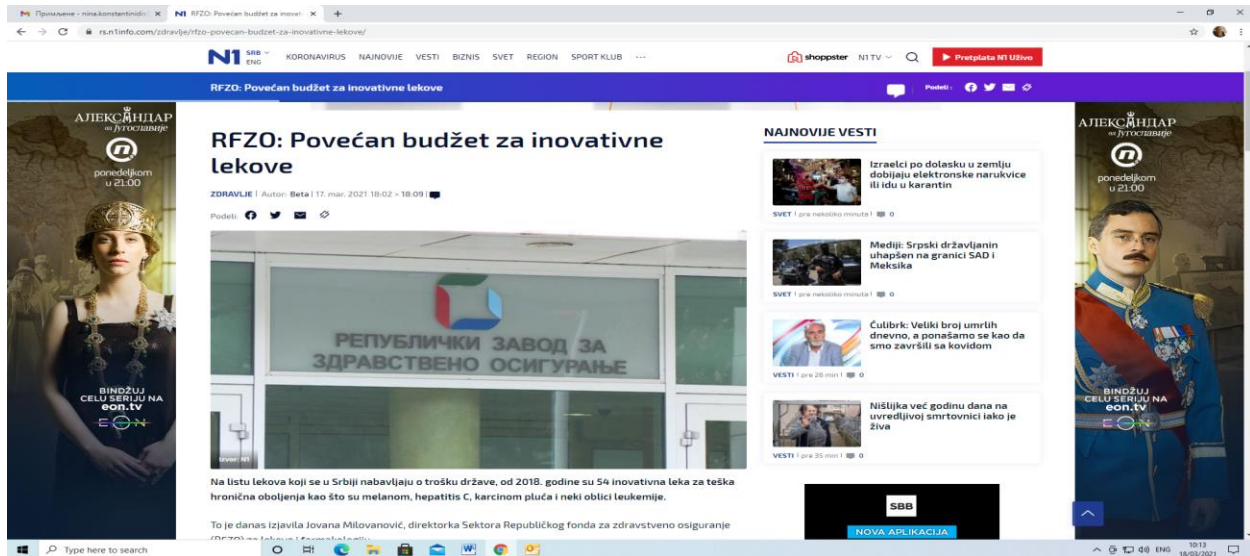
M Примљене - nina.konstantinido × N1 RFZO: Povećan budžet za inovat ×

rs.n1info.com/zdravlje/rfzo-povecan-budzet-za-inovativne-lekove/

N1 SRB ENG KORONAVIRUS NAJNOVIJE VESTI BIZNIS SVET REGION SPORT KLUB ···

shoppster N1 TV Pretplata N1 Uživo

RFZO: Povećan budžet za inovativne lekove

Podeli:

АЛЕКСАНДАР од Југославије
ponedeljkom u 21:00
BINDŽUJ CELU SERIJU NA eon.tv
EON

RFZO: Povećan budžet za inovativne lekove

ZDRAVLJE | Autor: Beta | 17. mar. 2021 18:02 » 18:09 |

Podeli:

РЕПУБЛИЧКИ ЗАВОД ЗА ЗДРАВСТВЕНО ОСИГУРАЊЕ

Izvor: N1

Na listu lekova koji se u Srbiji nabavljaju o trošku države, od 2018. godine su 54 inovativna leka za teška hronična oboljenja kao što su melanom, hepatitis C, karcinom pluća i neki oblici leukemije.

To je danas izjavila Jovana Milovanović, direktorka Sektora Republičkog fonda za zdravstveno osiguranje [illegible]

NAJNOVIJE VESTI

Izraelci po dolasku u zemlju dobijaju elektronske narukvice ili idu u karantin
SVET | pre nekoliko minuta | 0

Mediji: Srpski državljanin uhapšen na granici SAD i Meksika
SVET | pre nekoliko minuta | 0

Čulibrk: Veliki broj umrlih dnevno, a ponašamo se kao da smo završili sa kovidom
VESTI | pre 28 min | 0

Nišlijka već godinu dana na uvredljivoj smrtovnici iako je živa
VESTI | pre 35 min | 0

SBB
NOVA APLIKACIJA

АЛЕКСАНДАР од Југославије
ponedeljkom u 21:00
BINDŽUJ CELU SERIJU NA eon.tv
EON

Type here to search
ENG 10:13 18/03/2021